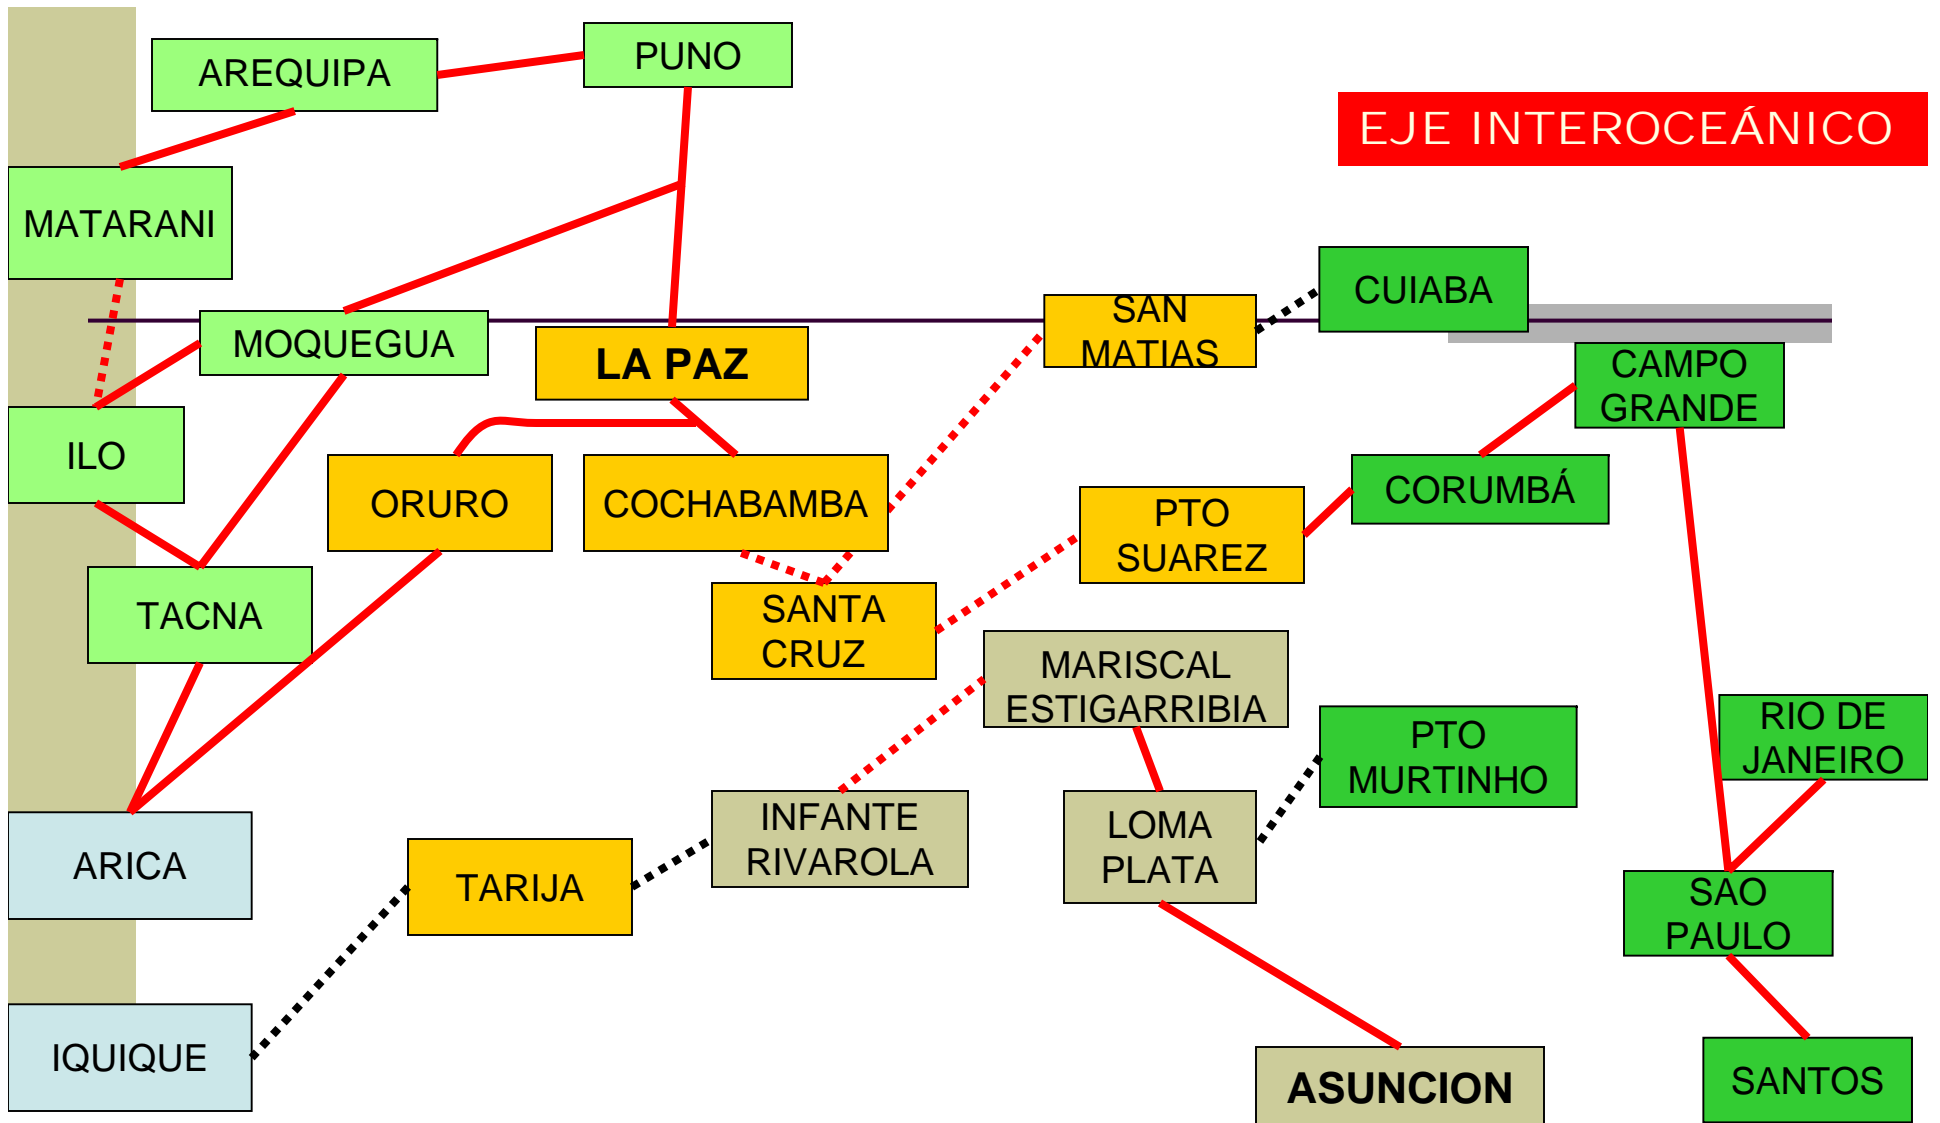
AREQUIPA

PUNO

EJE INTEROCEÁNICO

MATARANI

CUIABA

SAN MATIAS

MOQUEGUA

LA PAZ

CAMPO GRANDE

ILO

ORURO

COCHABAMBA

CORUMBÁ

PTO SUAREZ

TACNA

SANTA CRUZ

MARISCAL ESTIGARRIBIA

RIO DE JANEIRO

PTO MURTINHO

INFANTE RIVAROLA

LOMA PLATA

ARICA

TARIJA

SAO PAULO

IQUIQUE

SANTOS

ASUNCION